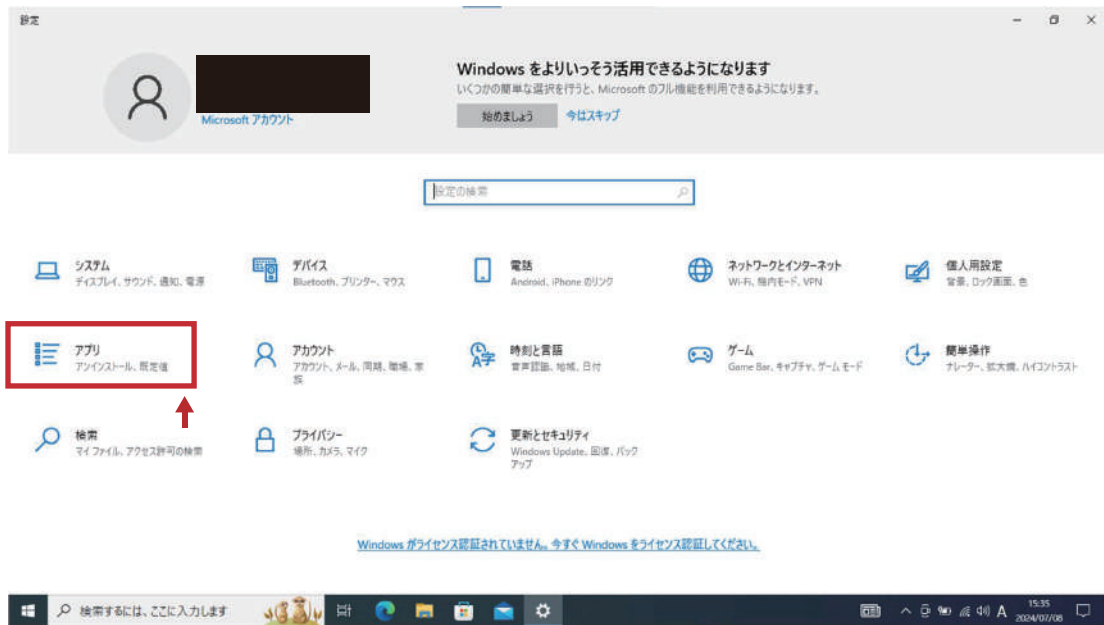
設定

Microsoft アカウント

Windows をよりいっそう活用できるようになります
いくつかの簡単な選択を行い、Microsoft のフル機能を利用できるようになります。

始めましょう
今はスキップ

設定の検索

システム
ディスプレイ、サウンド、通知、電源

デバイス
Bluetooth、プリンター、マウス

電話
Android、iPhone のリンク

ネットワークとインターネット
Wi-Fi、機内モード、VPN

個人用設定
背景、ロック画面、色

アプリ
アンインストール、既定値

アカウント
アカウント、メール、同期、職場、家族

時刻と言語
音声認識、地域、日付

ゲーム
Game Bar、キャプチャ、ゲーム モード

簡単操作
ナレーター、拡大鏡、ハイコントラスト

検索
マイ ファイル、アクセス許可の検索

プライバシー
場所、カメラ、マイク

更新とセキュリティ
Windows Update、回復、バックアップ

Windows がライセンス認証されていません。今すぐ Windows をライセンス認証してください。

検索するには、ここに入力します

A
15:35
2024/07/08